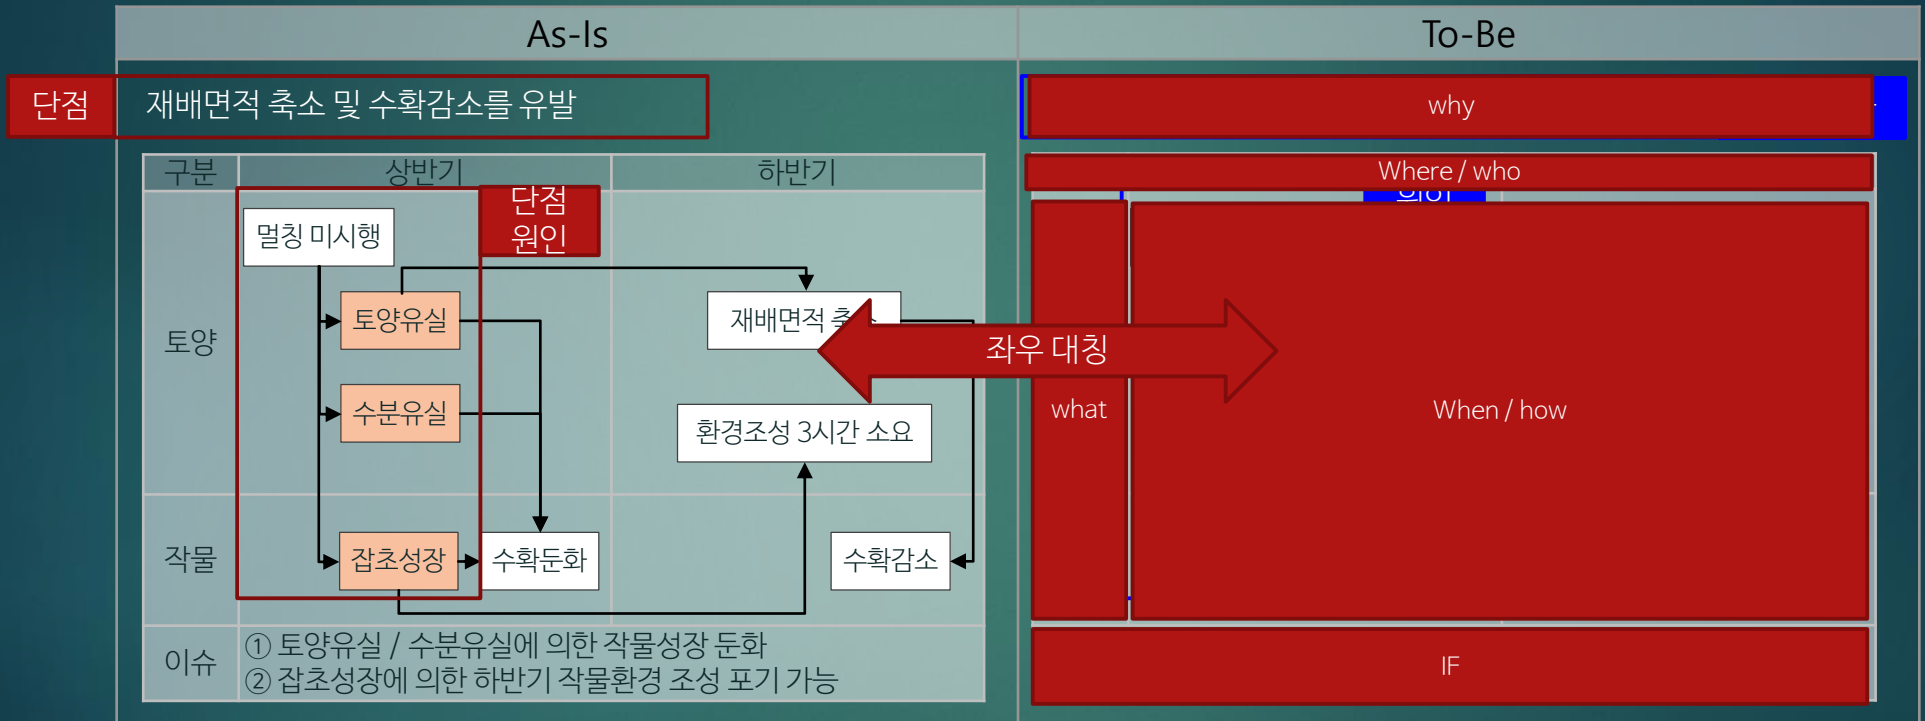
As-Is

To-Be

단점 재배면적 축소 및 수확감소를 유발

why

| 구분 | 상반기 | 하반기 |
|---|---|---|
| 토양 | 멀칭 미시행 / 토양유실 / 수분유실 | 재배면적 축소 / 환경조성 3시간 소요 |
| 작물 | 잡초성장 / 수확둔화 | 수확감소 |
| 이슈 | ① 토양유실 / 수분유실에 의한 작물성장 둔화<br>② 잡초성장에 의한 하반기 작물환경 조성 포기 가능 | |

단점 원인

Where / who

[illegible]

좌우 대칭

what

When / how

IF